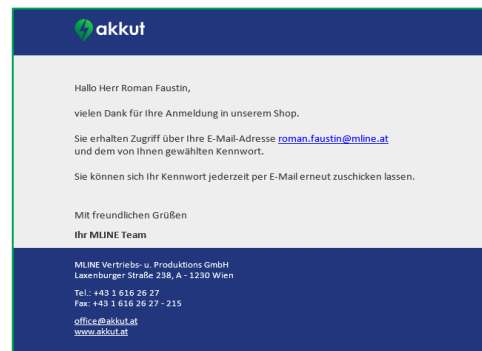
akkut

Hallo Herr Roman Faustin,

vielen Dank für Ihre Anmeldung in unserem Shop.

Sie erhalten Zugriff über Ihre E-Mail-Adresse roman.faustin@mline.at und dem von Ihnen gewählten Kennwort.

Sie können sich Ihr Kennwort jederzeit per E-Mail erneut zuschicken lassen.

Mit freundlichen Grüßen

Ihr MLINE Team

MLINE Vertriebs- u. Produktions GmbH
Laxenburger Straße 238, A - 1230 Wien

Tel.: +43 1 616 26 27
Fax: +43 1 616 26 27 - 215

office@akkut.at
www.akkut.at